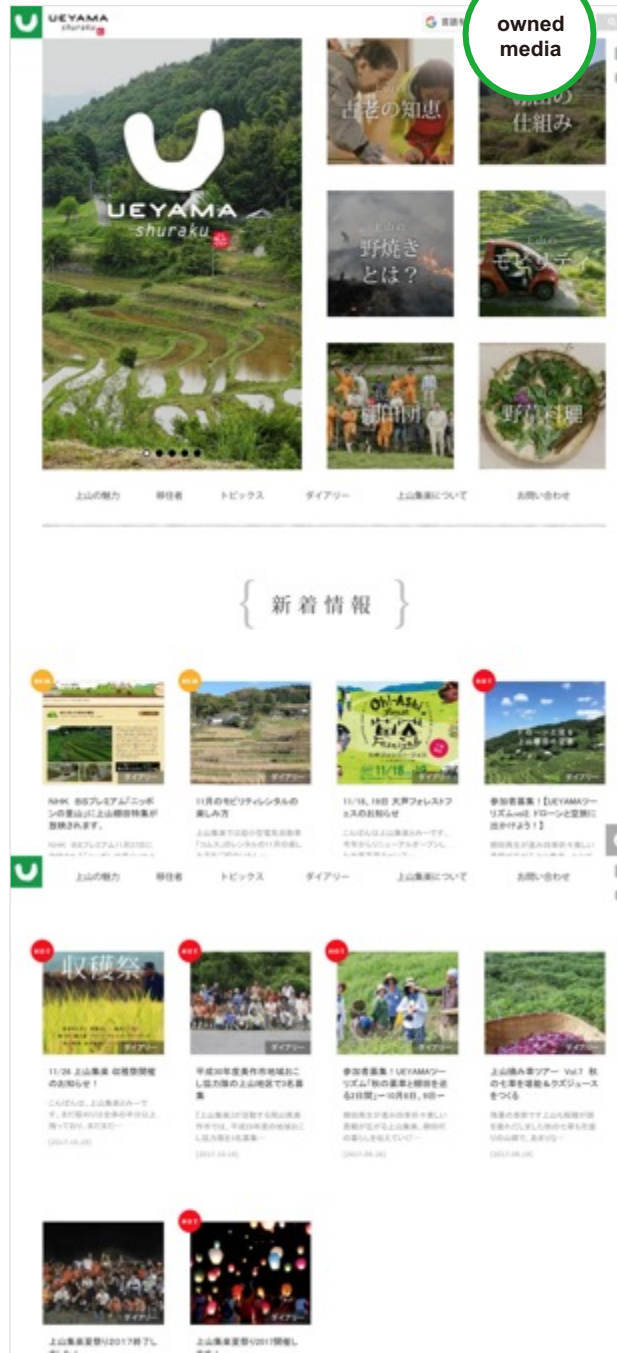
UEYAMA shuraku

owned media

UEYAMA shuraku

古老の知恵

棚田の仕組み

野焼きとは？

モビリティ

棚田団

野草料理

上山の魅力　移住者　トピックス　ダイアリー　上山集楽について　お問い合わせ

新着情報

ダイアリー

NHK BSプレミアム「ニッポンの里山」に上山棚田特集が放映されます。

ダイアリー

11月のモビリティレンタルの楽しみ方

ダイアリー

11/18、19日 大芦フォレストフェスのお知らせ

ダイアリー

参加者募集！【UEYAMAツーリズムvol8 ドローンと空旅に出かけよう！】

上山の魅力　移住者　トピックス　ダイアリー　上山集楽について　お問い合わせ

収穫祭

ダイアリー

11/26 上山集楽 収穫祭開催のお知らせ！

ダイアリー

平成30年度美作市地域おこし協力隊の上山地区で3名募集

ダイアリー

参加者募集！UEYAMAツーリズム「秋の農泊と棚田を巡る2日間」ー10月8日、9日ー

ダイアリー

上山摘み草ツアー Vol.7 秋の七草を堪能＆クズジュースをつくる

ダイアリー

上山集楽夏祭り2017終了しました！

上山集楽夏祭り2017開催します！